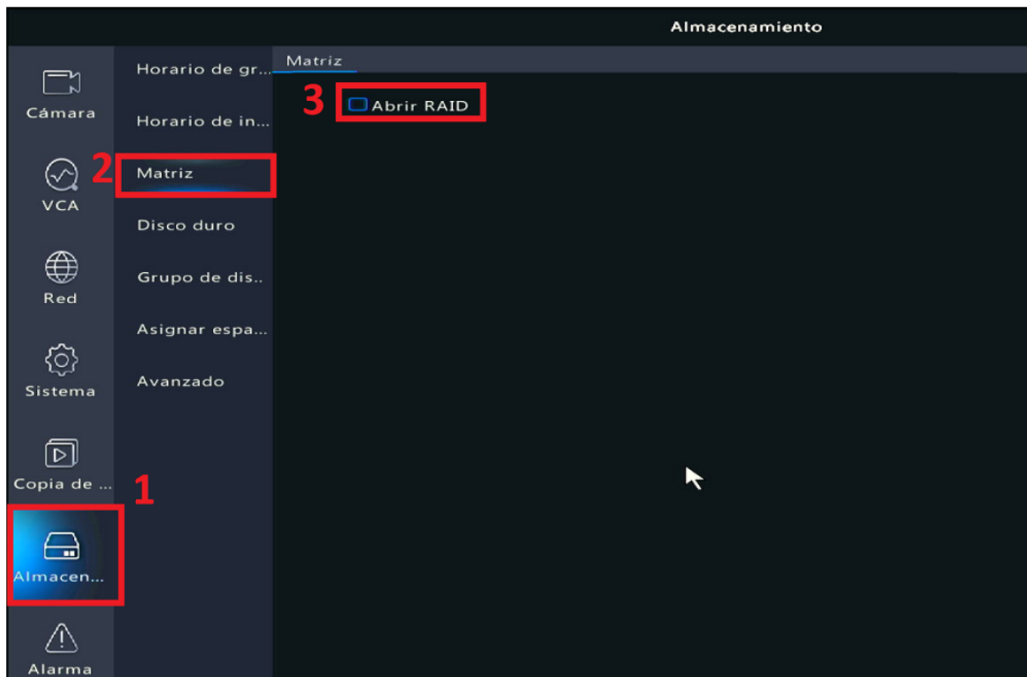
Almacenamiento

Cámara

VCA

Red

Sistema

Copia de ...

Almacen...

Alarma

Horario de gr...

Horario de in...

Matriz

Disco duro

Grupo de dis..

Asignar espa...

Avanzado

Matriz

Abrir RAID

1

2

3